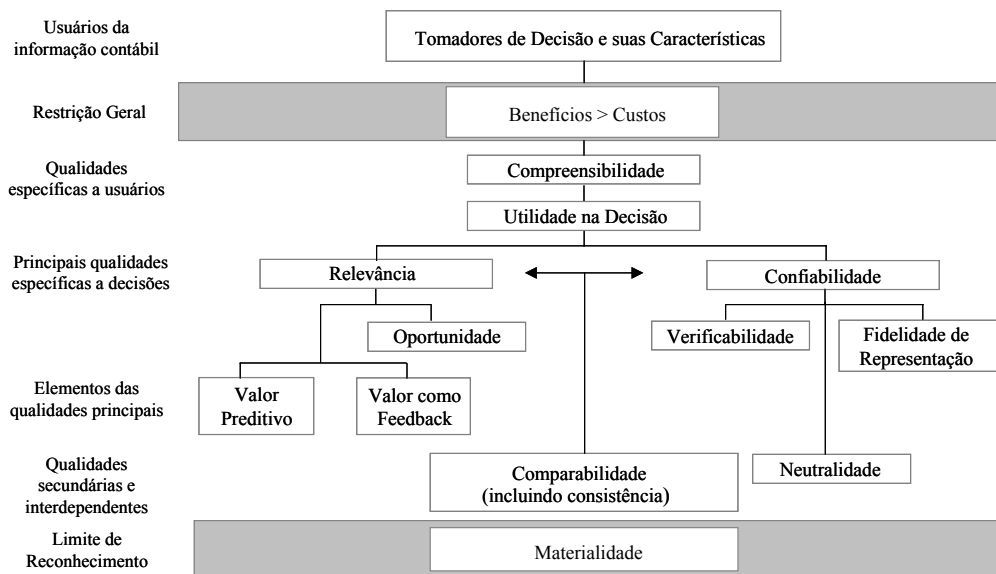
Usuários da informação contábil

Tomadores de Decisão e suas Características

Restrição Geral

Benefícios > Custos

Qualidades específicas a usuários

Compreensibilidade

Utilidade na Decisão

Principais qualidades específicas a decisões

Relevância

Confiabilidade

Oportunidade

Verificabilidade

Fidelidade de Representação

Elementos das qualidades principais

Valor Preditivo

Valor como Feedback

Qualidades secundárias e interdependentes

Comparabilidade (incluindo consistência)

Neutralidade

Limite de Reconhecimento

Materialidade